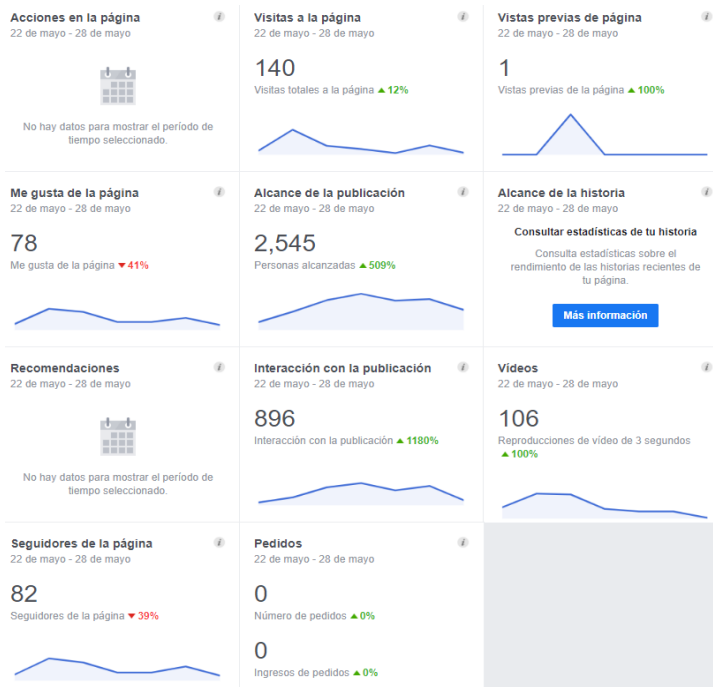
Acciones en la página
22 de mayo - 28 de mayo

No hay datos para mostrar el período de tiempo seleccionado.

Visitas a la página
22 de mayo - 28 de mayo

140
Visitas totales a la página ▲12%

Vistas previas de página
22 de mayo - 28 de mayo

1
Vistas previas de la página ▲100%

Me gusta de la página
22 de mayo - 28 de mayo

78
Me gusta de la página ▼41%

Alcance de la publicación
22 de mayo - 28 de mayo

2,545
Personas alcanzadas ▲509%

Alcance de la historia
22 de mayo - 28 de mayo

Consultar estadísticas de tu historia

Consulta estadísticas sobre el rendimiento de las historias recientes de tu página.

Más información

Recomendaciones
22 de mayo - 28 de mayo

No hay datos para mostrar el período de tiempo seleccionado.

Interacción con la publicación
22 de mayo - 28 de mayo

896
Interacción con la publicación ▲1180%

Videos
22 de mayo - 28 de mayo

106
Reproducciones de video de 3 segundos ▲100%

Seguidores de la página
22 de mayo - 28 de mayo

82
Seguidores de la página ▼39%

Pedidos
22 de mayo - 28 de mayo

0
Número de pedidos ▲0%

0
Ingresos de pedidos ▲0%